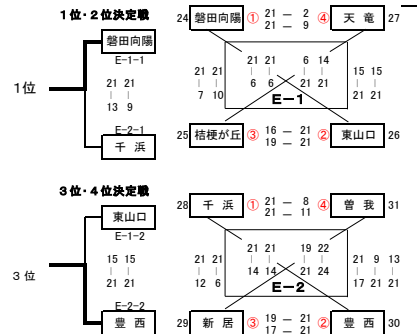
１位・２位決定戦

磐田向陽

E-1-1

21 21
13 9

1位

E-2-1

千浜

24 磐田向陽 ① 21 − 2
21 − 9 ④ 天竜 27

21 21
7 10

21 21
6 6

6 14
21 21

15 15
21 21

E−1

25 桔梗が丘 ③ 16 − 21
19 − 21 ② 東山口 26

３位・４位決定戦

東山口

E-1-2

15 15
21 21

3位

E-2-2

豊西

28 千浜 ① 21 − 8
21 − 10 ④ 曽我 31

21 21
12 6

21 21
14 14

19 22
21 24

21 9 13
17 21 21

E−2

29 新居 ③ 19 − 21
17 − 21 ② 豊西 30